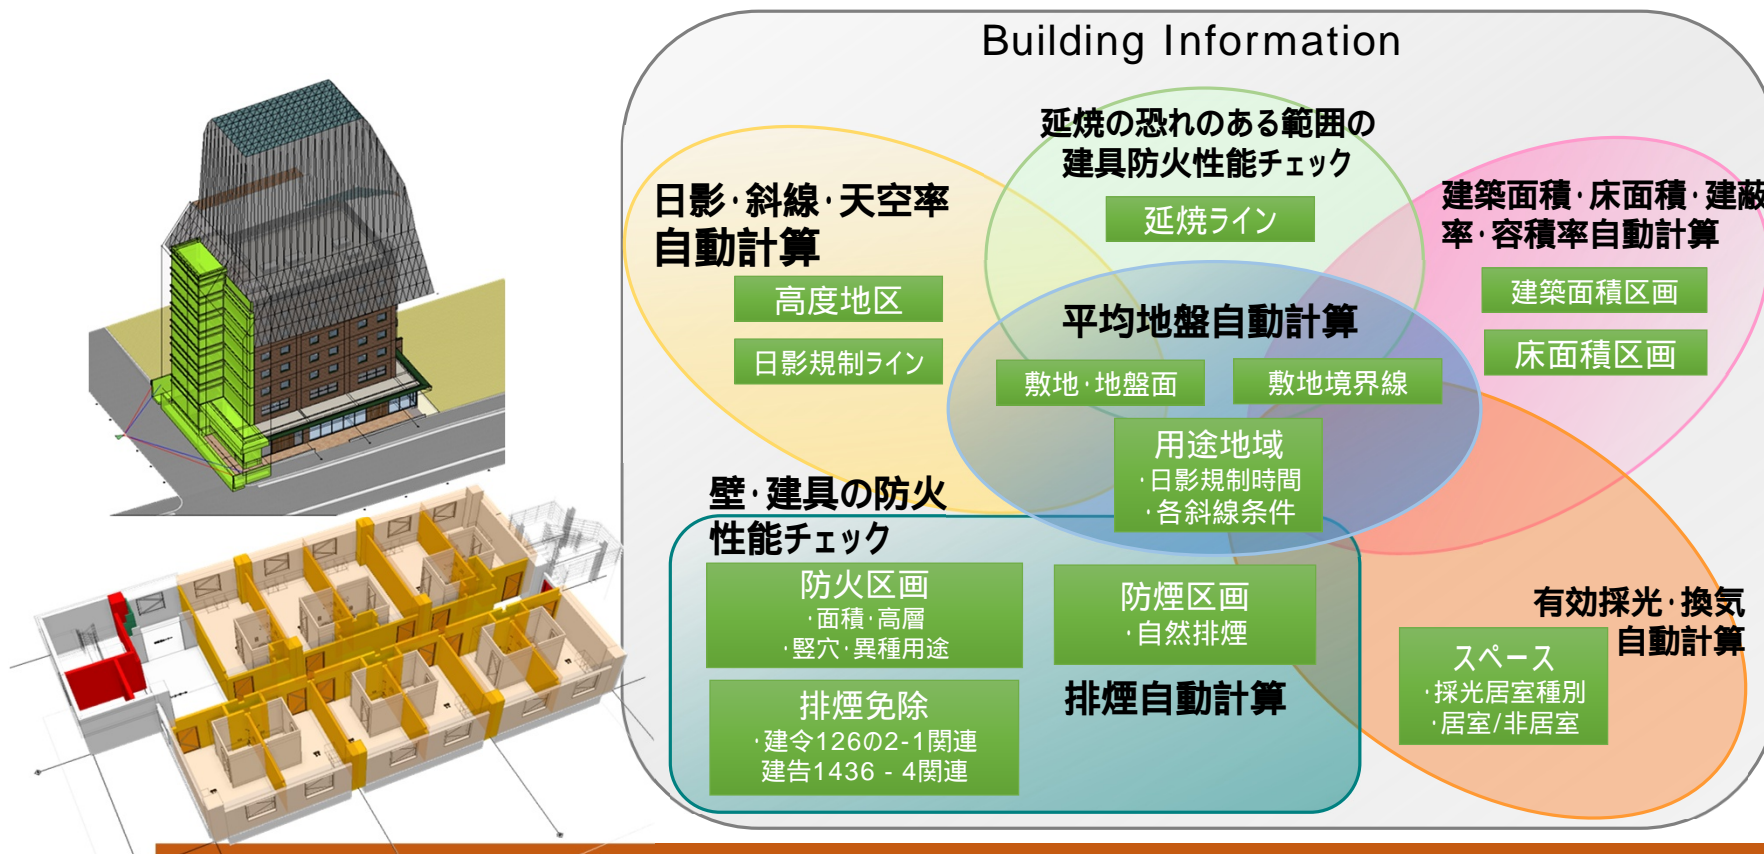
Building Information

延焼の恐れのある範囲の
建具防火性能チェック

延焼ライン

日影·斜線·天空率
自動計算

高度地区

日影規制ライン

建築面積·床面積·建蔽
率·容積率自動計算

建築面積区画

床面積区画

平均地盤自動計算

敷地·地盤面

敷地境界線

用途地域
·日影規制時間
·各斜線条件

壁·建具の防火
性能チェック

防火区画
·面積·高層
·竪穴·異種用途

防煙区画
·自然排煙

排煙免除
·建令126の2-1関連
建告1436 - 4関連

排煙自動計算

有効採光·換気
自動計算

スペース
·採光居室種別
·居室/非居室